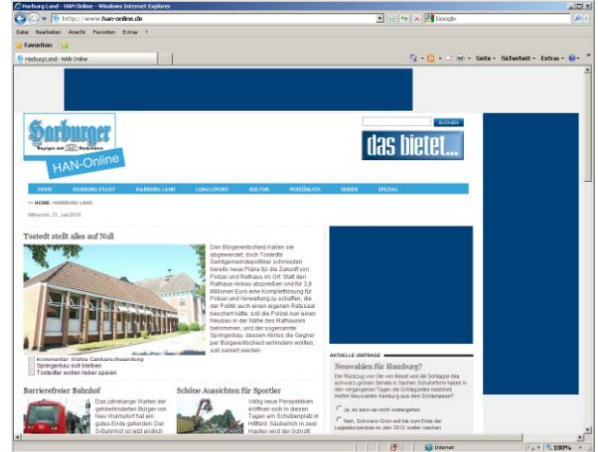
Harburg Land - HAN-Online - Windows Internet Explorer

http://www.han-online.de

Google

Datei Bearbeiten Ansicht Favoriten Extras ?

Favoriten

Harburg Land - HAN-Online

Seite Sicherheit Extras

Harburger

HAN-Online

SUCHEN

das bietet...

HOME HAMBURG STADT HAMBURG LAND LOKALSPORT KULTUR PERSÖNLICH SERIEN SPEZIAL

» HOME HARBURG LAND

Mittwoch, 21. Juli 2010

Tostedt stellt alles auf Null

Den Bürgerentscheid haben sie abgewendet, doch Tostedts Samtgemeindepolitiker schmieden bereits neue Pläne für die Zukunft von Polizei und Rathaus im Ort. Statt den Rathaus-Anbau abzureißen und für 3,8 Millionen Euro eine Komplettlösung für Polizei und Verwaltung zu schaffen, die der Politik auch einen eigenen Ratssaal beschert hätte, soll die Polizei nun einen Neubau in der Nähe des Rathauses bekommen, und der sogenannte Springerbau, dessen Abriss die Gegner per Bürgerentscheid verhindern wollten, soll saniert werden.

Kommentar: Stefan Gahbers ... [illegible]
Springerbau soll bleiben
Tostedter wollen lieber sparen

AKTUELLE UMFRAGE

Neuwahlen für Hamburg?

Der Rückzug von Ole von Beust und die Schlappe des schwarz-grünen Senats in Sachen Schulreform haben in den vergangenen Tagen die Schlagzeilen bestimmt. Hoffen Neuwahlen Hamburg aus dem Schlamassel?

Ja, es kann so nicht weitergehen.

Nein, Schwarz-Grün soll bis zum Ende der Legislaturperiode im Jahr 2012 weiter machen

Barrierefreier Bahnhof

Das jahrelange Warten der gehbehinderten Bürger von Neu Wulmstorf hat ein gutes Ende gefunden: Der S-Bahnhof ist jetzt endlich

Schöne Aussichten für Sportler

Völlig neue Perspektiven eröffnen sich in diesen Tagen am Schützenplatz in Hittfeld: Sauberlich in zwei Hauden wird der Schritt

Internet

100%